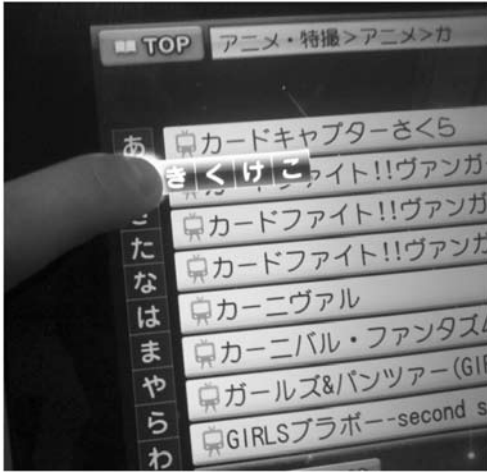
TOP アニメ・特撮>アニメ>カ

あ
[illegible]
た
な
は
ま
や
ら
わ

カードキャプターさくら
き く け こ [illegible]ァイト!!ヴァンガ
カードファイト!!ヴァンガ
カードファイト!!ヴァンガ
カーニヴァル
カーニバル・ファンタズム
ガールズ&パンツァー(GI
GIRLSブラボー-second s